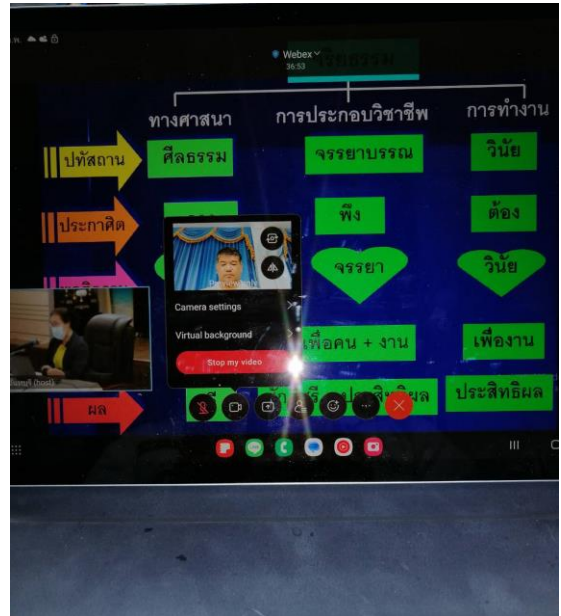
Webex
36:53

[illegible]ธรรม

ทางศาสนา
การประกอบวิชาชีพ
การทำงาน

ปทัสถาน
ศีลธรรม
จรรยาบรรณ
วินัย

ประกาศิต
พึง
ต้อง

จรรยา
วินัย

เพื่อคน + งาน
เพื่องาน

ผล
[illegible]
ประสิทธิผล

Camera settings
Virtual background
Stop my video

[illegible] (host)